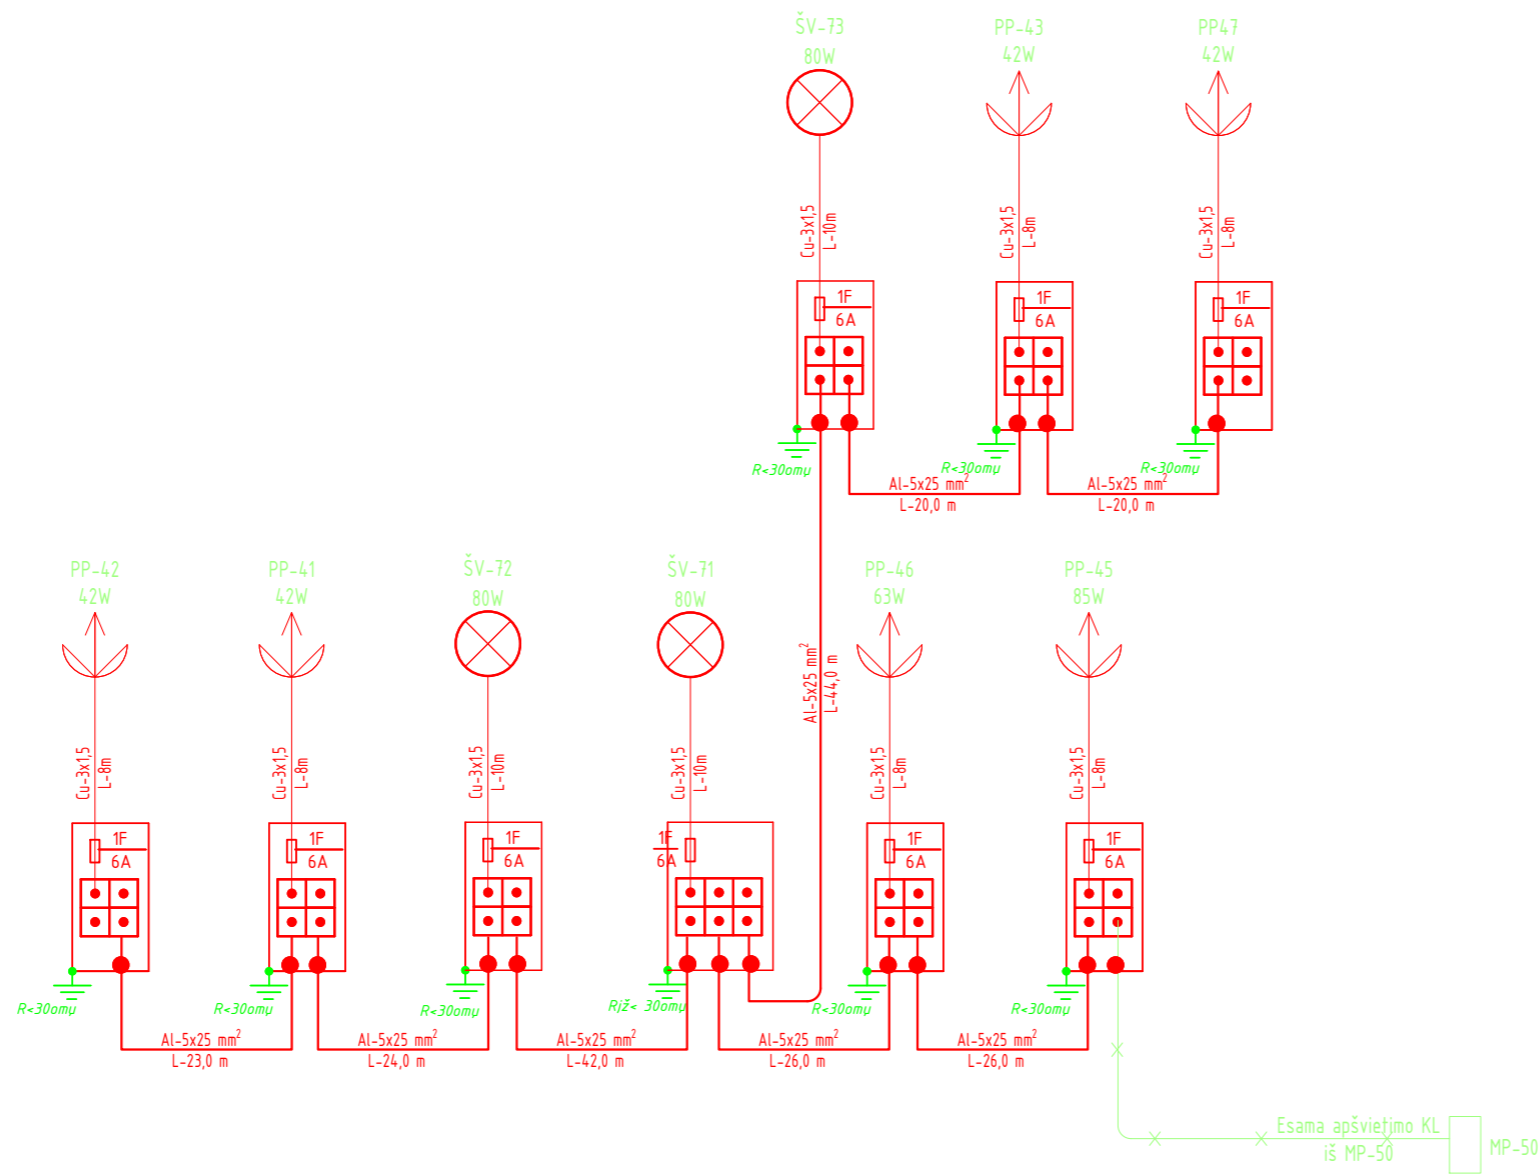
ŠV-73
80W

PP-43
42W

PP47
42W

Cu-3x1,5
L-10m

Cu-3x1,5
L-8m

Cu-3x1,5
L-8m

1F
6A

1F
6A

1F
6A

R<30omų

R<30omų

R<30omų

Al-5x25 $mm^2$
L-20,0 m

Al-5x25 $mm^2$
L-20,0 m

PP-42
42W

PP-41
42W

ŠV-72
80W

ŠV-71
80W

PP-46
63W

PP-45
85W

Al-5x25 $mm^2$
L-44,0 m

Cu-3x1,5
L-8m

Cu-3x1,5
L-8m

Cu-3x1,5
L-10m

Cu-3x1,5
L-10m

Cu-3x1,5
L-8m

Cu-3x1,5
L-8m

1F
6A

1F
6A

1F
6A

1F
6A

1F
6A

1F
6A

R<30omų

R<30omų

R<30omų

Rįž< 30omų

R<30omų

R<30omų

Al-5x25 $mm^2$
L-23,0 m

Al-5x25 $mm^2$
L-24,0 m

Al-5x25 $mm^2$
L-42,0 m

Al-5x25 $mm^2$
L-26,0 m

Al-5x25 $mm^2$
L-26,0 m

Esama apšvietimo KL
iš MP-50

MP-50